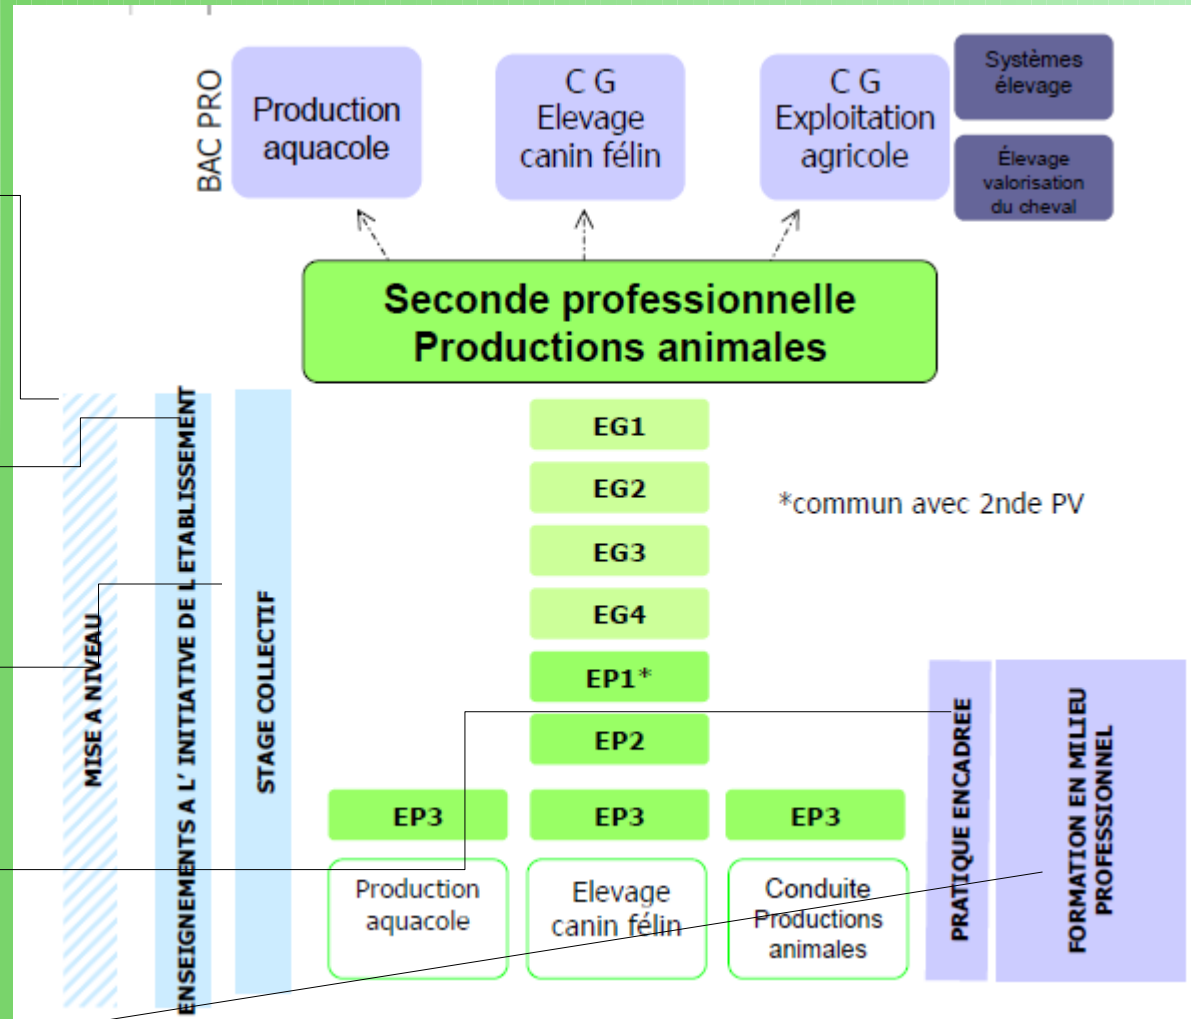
BAC PRO

Production aquacole

C G
Elevage canin félin

C G
Exploitation agricole

Systèmes élevage

Élevage valorisation du cheval

Seconde professionnelle
Productions animales

MISE A NIVEAU

ENSEIGNEMENTS A L' INITIATIVE DE L ETABLISSEMENT

STAGE COLLECTIF

EG1

EG2

EG3

EG4

EP1*

EP2

*commun avec 2nde PV

EP3

EP3

EP3

Production aquacole

Elevage canin félin

Conduite Productions animales

PRATIQUE ENCADREE

FORMATION EN MILIEU PROFESSIONNEL